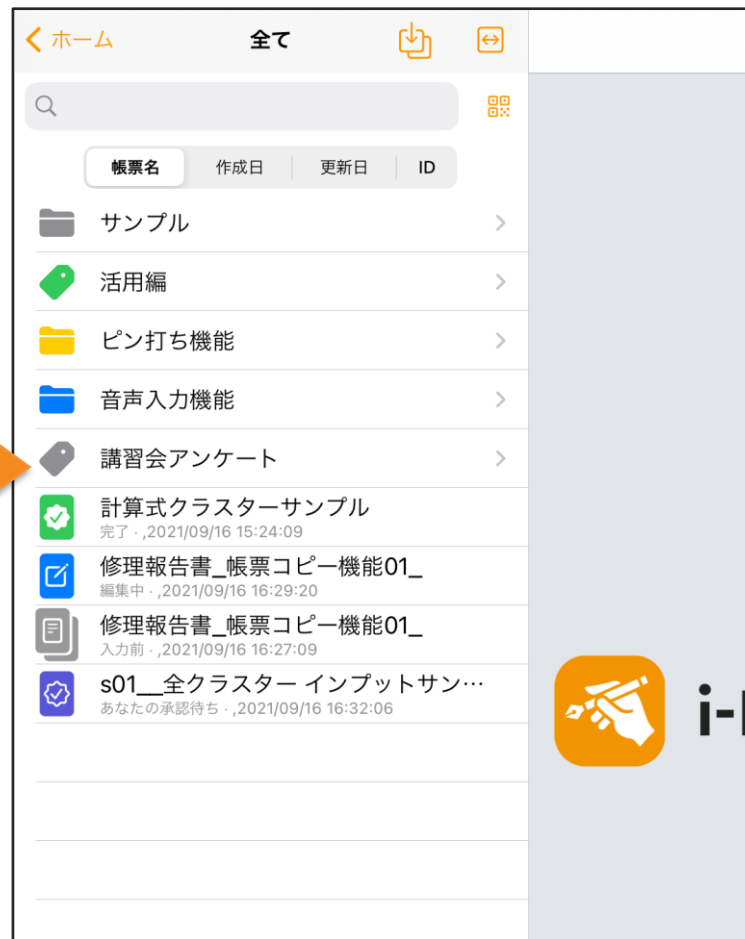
< ホーム
全て

帳票名 | 作成日 | 更新日 | ID

サンプル
活用編
ピン打ち機能
音声入力機能
講習会アンケート
計算式クラスターサンプル
完了 · ,2021/09/16 15:24:09
修理報告書_帳票コピー機能01_
編集中 · ,2021/09/16 16:29:20
修理報告書_帳票コピー機能01_
入力前 · ,2021/09/16 16:27:09
s01__全クラスター インプットサン…
あなたの承認待ち · ,2021/09/16 16:32:06

i-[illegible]